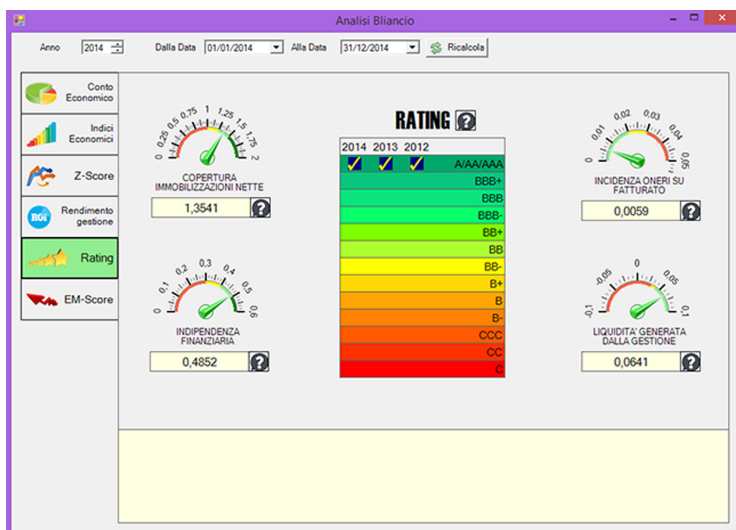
Analisi Bliancio

Anno 2014 Dalla Data 01/01/2014 Alla Data 31/12/2014 Ricalcola

Conto Economico
Indici Economici
Z-Score
ROI Rendimento gestione
Rating
EM-Score

0 0,25 0,5 0,75 1 1,25 1,5 1,75 2
COPERTURA IMMOBILIZZAZIONI NETTE
1,3541 ?

RATING ?

| 2014 | 2013 | 2012 | |
|---|---|---|---|
| ✓ | ✓ | ✓ | A/AA/AAA |
| | | | BBB+ |
| | | | BBB |
| | | | BBB- |
| | | | BB+ |
| | | | BB |
| | | | BB- |
| | | | B+ |
| | | | B |
| | | | B- |
| | | | CCC |
| | | | CC |
| | | | C |

0 0,01 0,02 0,03 0,04 0,05
INCIDENZA ONERI SU FATTURATO
0,0059 ?

0 0,1 0,2 0,3 0,4 0,5 0,6
INDIPENDENZA FINANZIARIA
0,4852 ?

-0,1 -0,05 0 0,05 0,1
LIQUIDITA' GENERATA DALLA GESTIONE
0,0641 ?